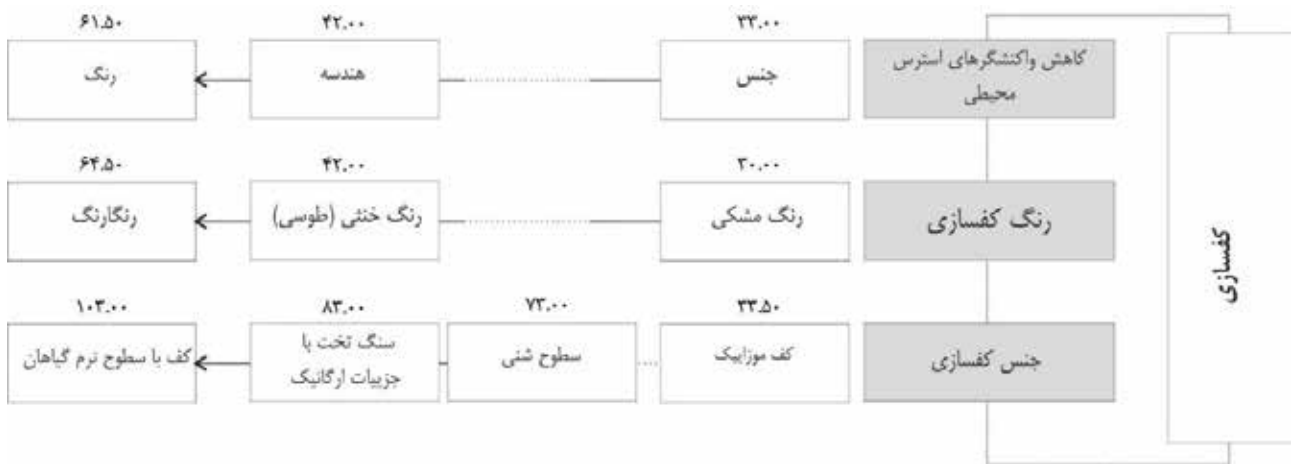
کفسازی

کاهش واکنشگرهای استرس محیطی

۳۳.۰۰
جنس

۴۲.۰۰
هندسه

۶۱.۵۰
رنگ

رنگ کفسازی

۳۰.۰۰
رنگ مشکی

۴۲.۰۰
رنگ خنثی (طوسی)

۶۴.۵۰
رنگارنگ

جنس کفسازی

۳۳.۵۰
کف موزاییک

۷۳.۰۰
سطوح شنی

۸۳.۰۰
سنگ تخت با جزییات ارگانیک

۱۰۳.۰۰
کف با سطوح نرم گیاهان